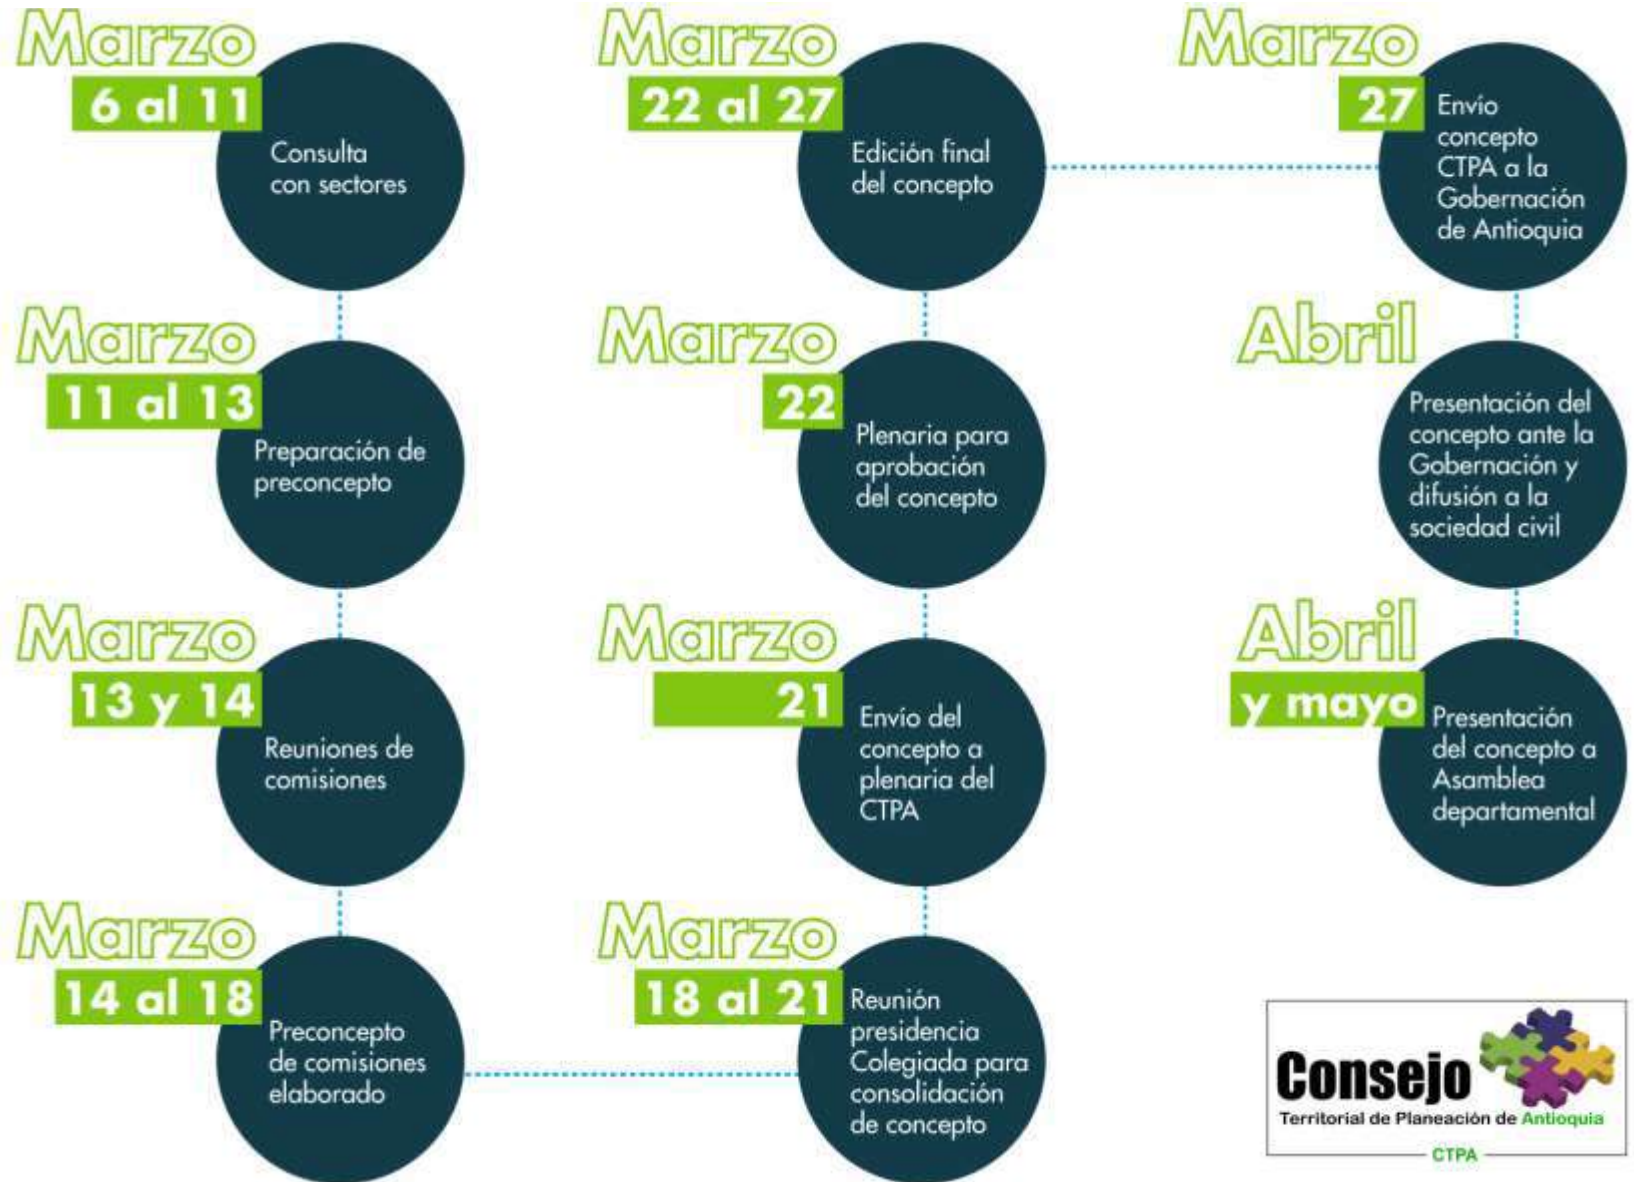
Marzo
6 al 11
Consulta con sectores

Marzo
11 al 13
Preparación de preconcepto

Marzo
13 y 14
Reuniones de comisiones

Marzo
14 al 18
Preconcepto de comisiones elaborado

Marzo
18 al 21
Reunión presidencia Colegiada para consolidación de concepto

Marzo
21
Envío del concepto a plenaria del CTPA

Marzo
22
Plenaria para aprobación del concepto

Marzo
22 al 27
Edición final del concepto

Marzo
27
Envío concepto CTPA a la Gobernación de Antioquia

Abril
Presentación del concepto ante la Gobernación y difusión a la sociedad civil

Abril
y mayo
Presentación del concepto a Asamblea departamental

Consejo
Territorial de Planeación de Antioquia
CTPA